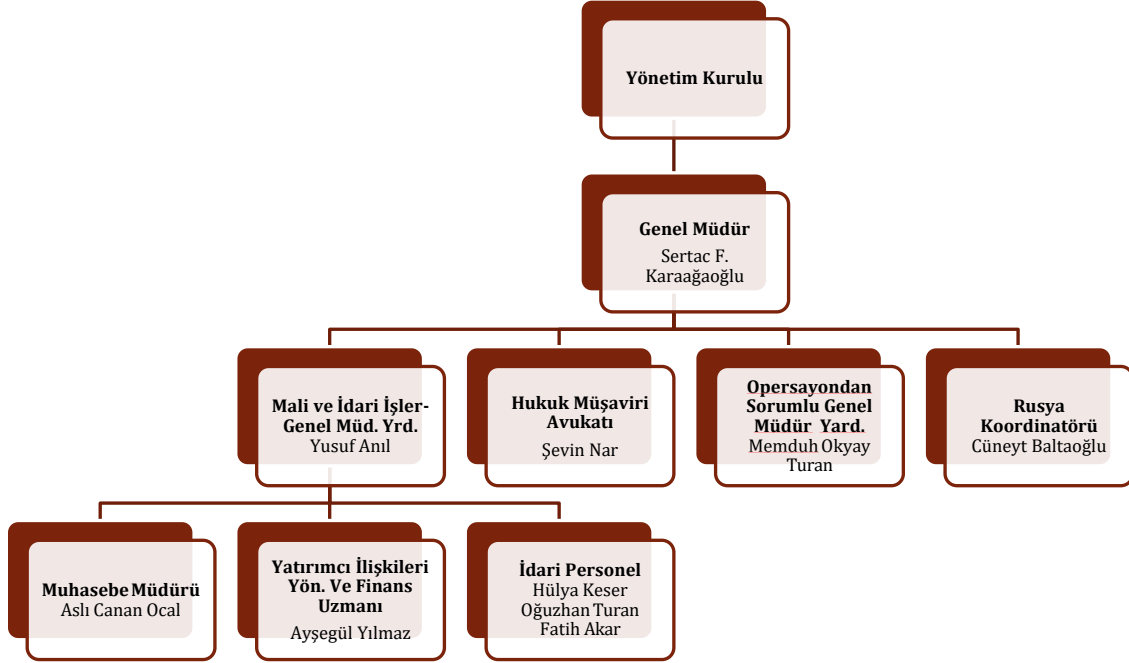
Yönetim Kurulu

Genel Müdür
Sertac F. Karaağaoğlu

Mali ve İdari İşler-Genel Müd. Yrd.
Yusuf Anıl

Hukuk Müşaviri Avukatı
Şevin Nar

Opersayondan Sorumlu Genel Müdür Yard.
Memduh Okyay Turan

Rusya Koordinatörü
Cüneyt Baltaoğlu

Muhasebe Müdürü
Aslı Canan Ocal

Yatırımcı İlişkileri Yön. Ve Finans Uzmanı
Ayşegül Yılmaz

İdari Personel
Hülya Keser
Oğuzhan Turan
Fatih Akar